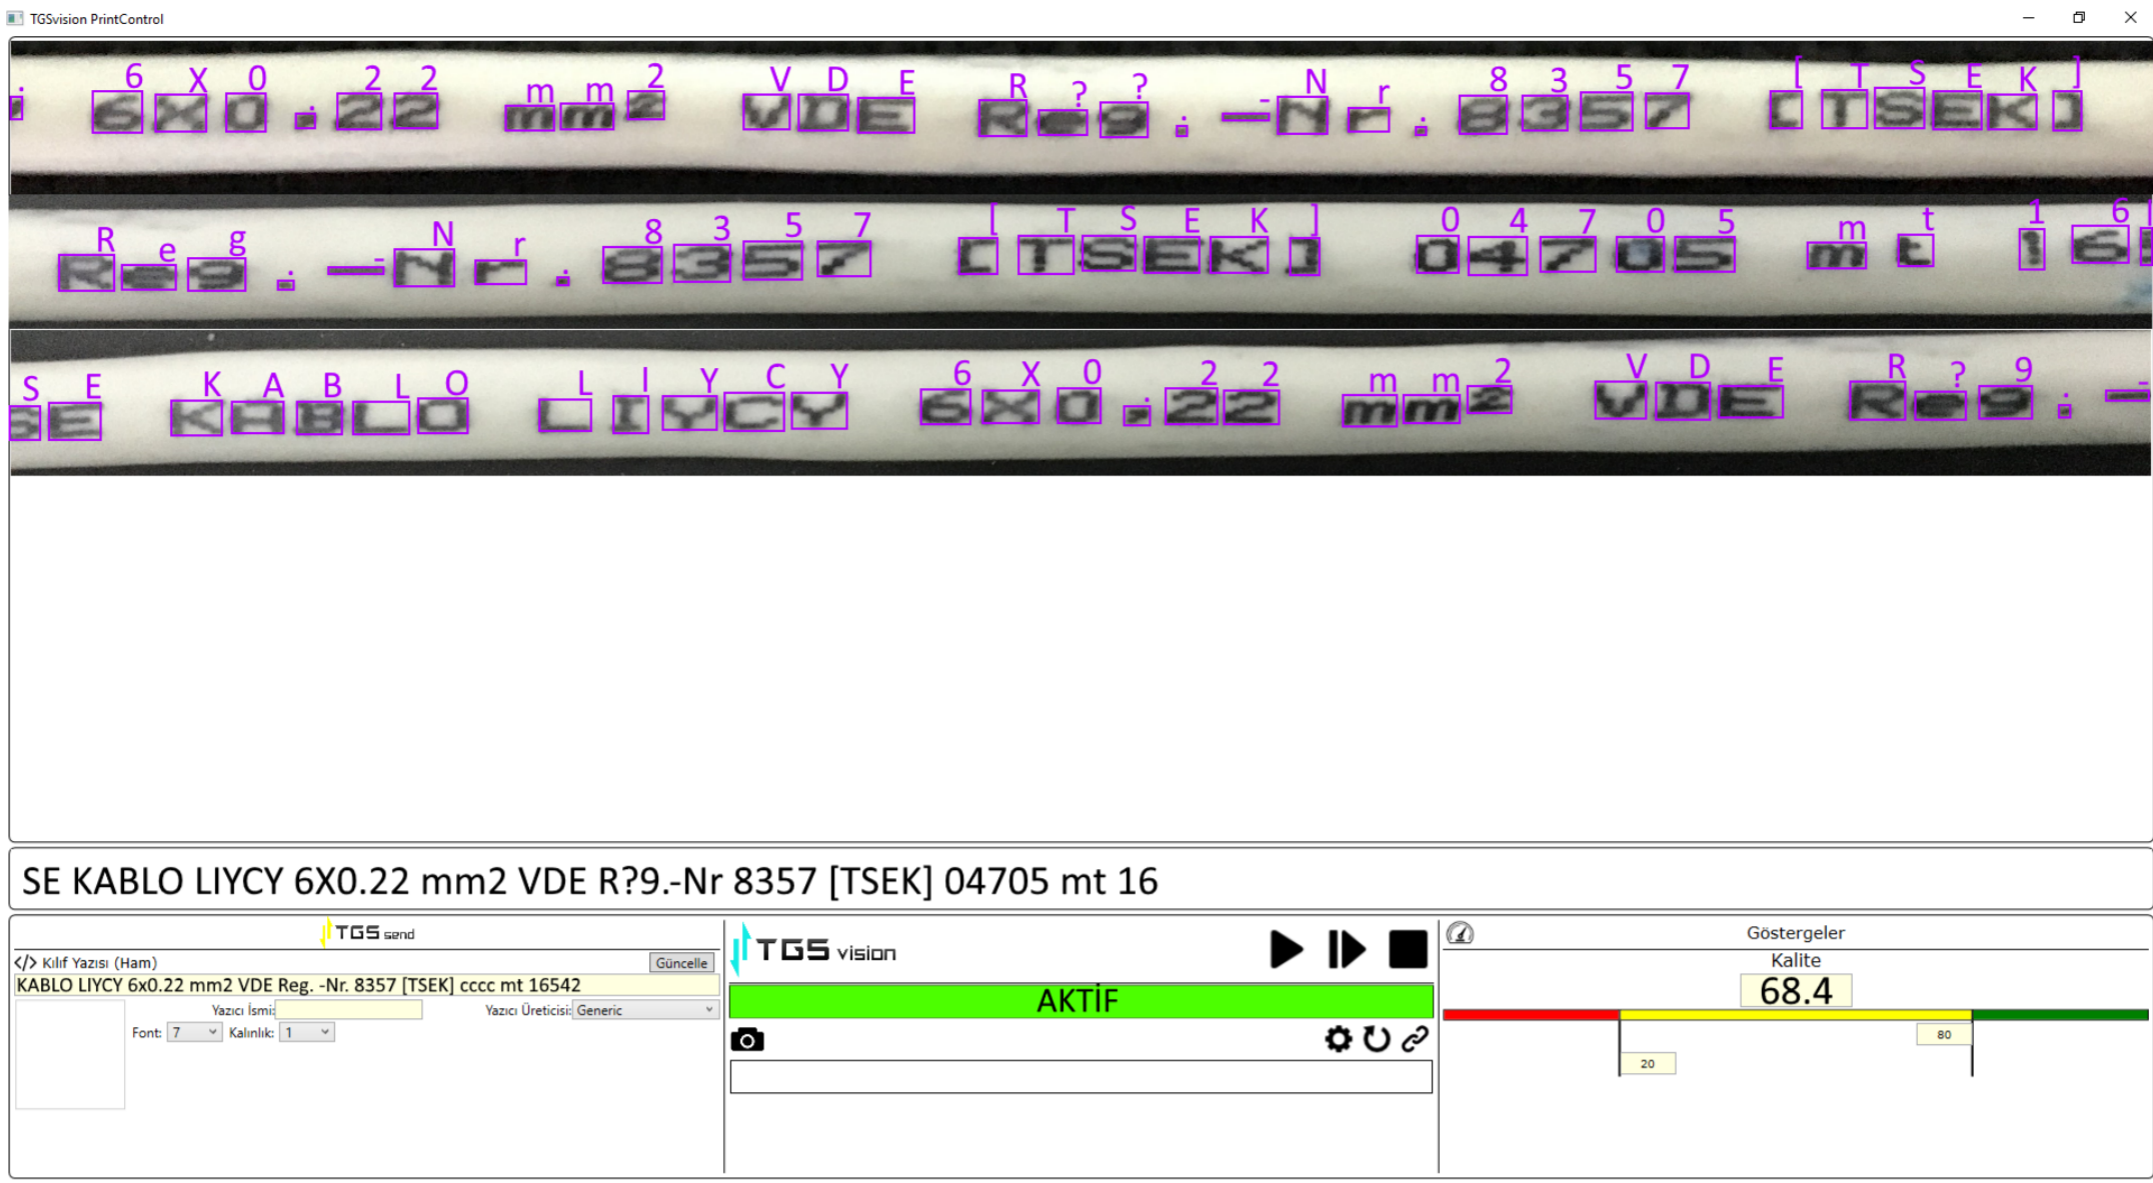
TGSvision PrintControl

6 X 0 2 2 m m 2 V D E R ? ? - N r 8 3 5 7 [ T S E K ]

R e g - N r 8 3 5 7 [ T S E K ] 0 4 7 0 5 m t 1 6

S E K A B L O L I Y C Y 6 X 0 2 2 m m 2 V D E R ? 9

SE KABLO LIYCY 6X0.22 mm2 VDE R?9.-Nr 8357 [TSEK] 04705 mt 16

TGS send

Kılıf Yazısı (Ham)

Güncelle

KABLO LIYCY 6x0.22 mm2 VDE Reg. -Nr. 8357 [TSEK] cccc mt 16542

Yazıcı İsmi:

Yazıcı Üreticisi: Generic

Font: 7 Kalınlık: 1

TGS vision

AKTİF

Göstergeler

Kalite

68.4

80

20